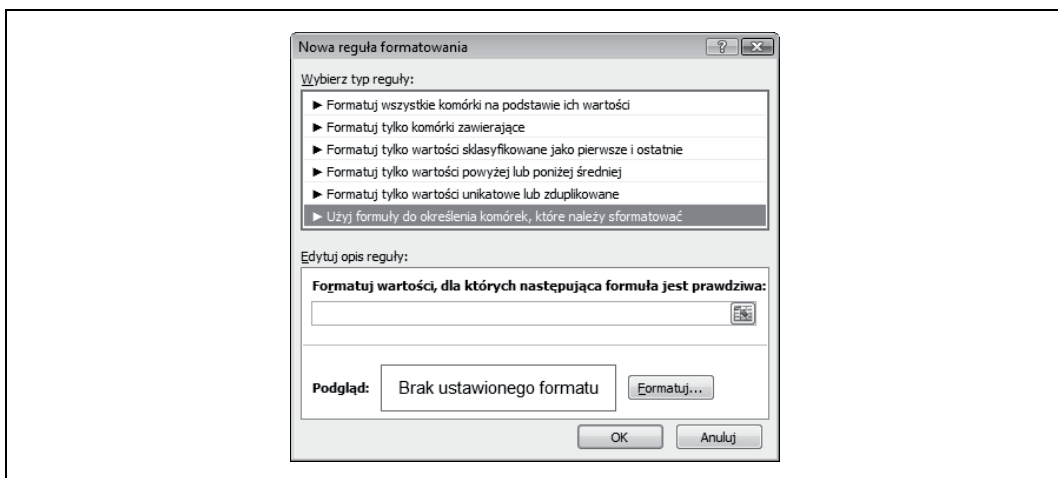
Nowa reguła formatowania

?

Wybierz typ reguły:

► Formatuj wszystkie komórki na podstawie ich wartości
► Formatuj tylko komórki zawierające
► Formatuj tylko wartości sklasyfikowane jako pierwsze i ostatnie
► Formatuj tylko wartości powyżej lub poniżej średniej
► Formatuj tylko wartości unikatowe lub zduplikowane
► Użyj formuły do określenia komórek, które należy sformatować

Edytuj opis reguły:

Formatuj wartości, dla których następująca formuła jest prawdziwa:

Podgląd: Brak ustawionego formatu Formatuj...

OK Anuluj